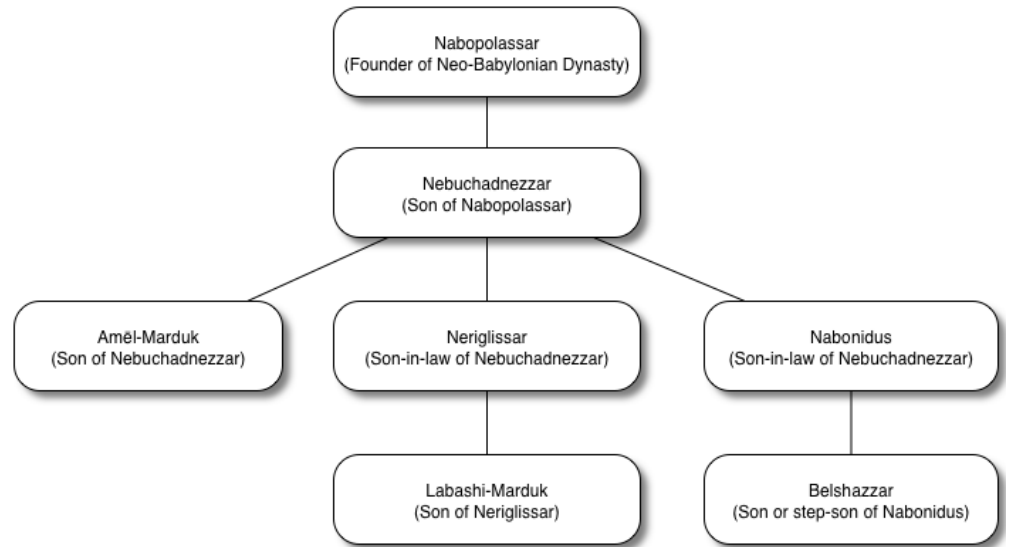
Nabopolassar
(Founder of Neo-Babylonian Dynasty)

Nebuchadnezzar
(Son of Nabopolassar)

Amēl-Marduk
(Son of Nebuchadnezzar)

Neriglissar
(Son-in-law of Nebuchadnezzar)

Nabonidus
(Son-in-law of Nebuchadnezzar)

Labashi-Marduk
(Son of Neriglissar)

Belshazzar
(Son or step-son of Nabonidus)